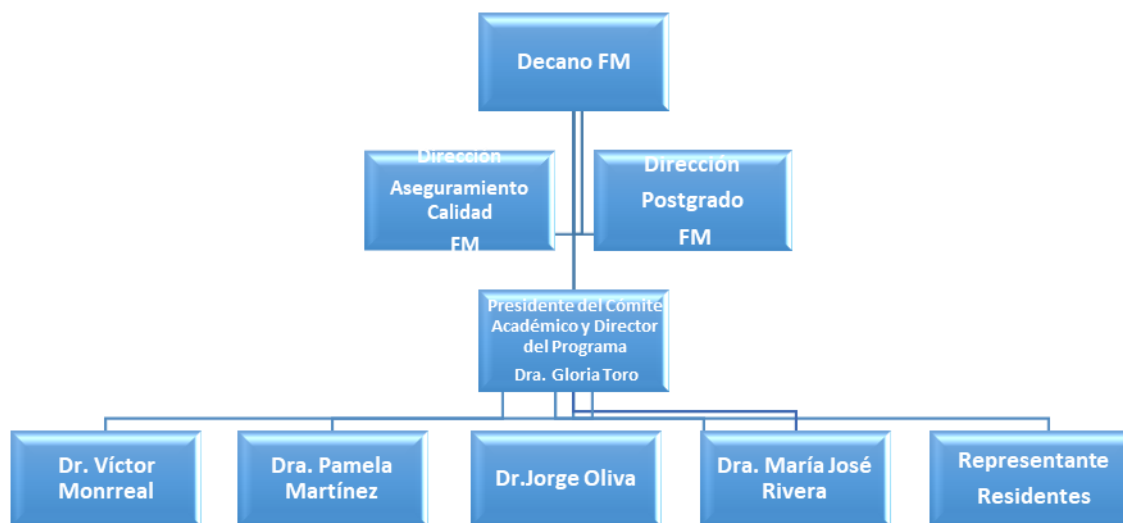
Decano FM

Dirección Aseguramiento Calidad FM

Dirección Postgrado FM

Presidente del Comité Académico y Director del Programa
Dra. Gloria Toro

Dr. Víctor Monrreal

Dra. Pamela Martínez

Dr.Jorge Oliva

Dra. María José Rivera

Representante Residentes